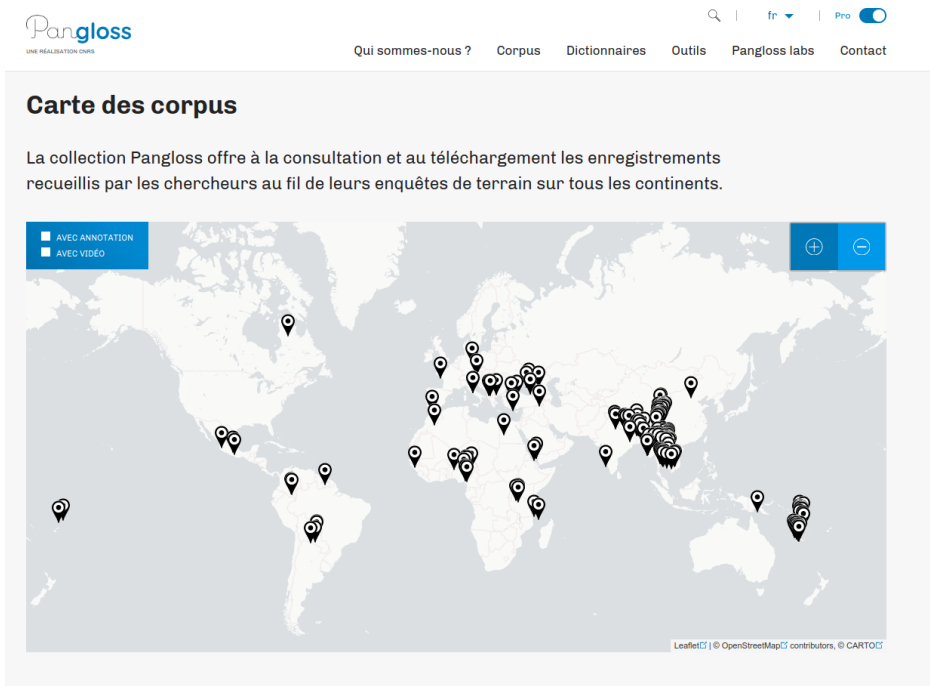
Pangloss
UNE RÉALISATION CNRS

fr Pro

Qui sommes-nous ? Corpus Dictionnaires Outils Pangloss labs Contact

Carte des corpus

La collection Pangloss offre à la consultation et au téléchargement les enregistrements recueillis par les chercheurs au fil de leurs enquêtes de terrain sur tous les continents.

AVEC ANNOTATION
AVEC VIDÉO

Leaflet | © OpenStreetMap contributors, © CARTO